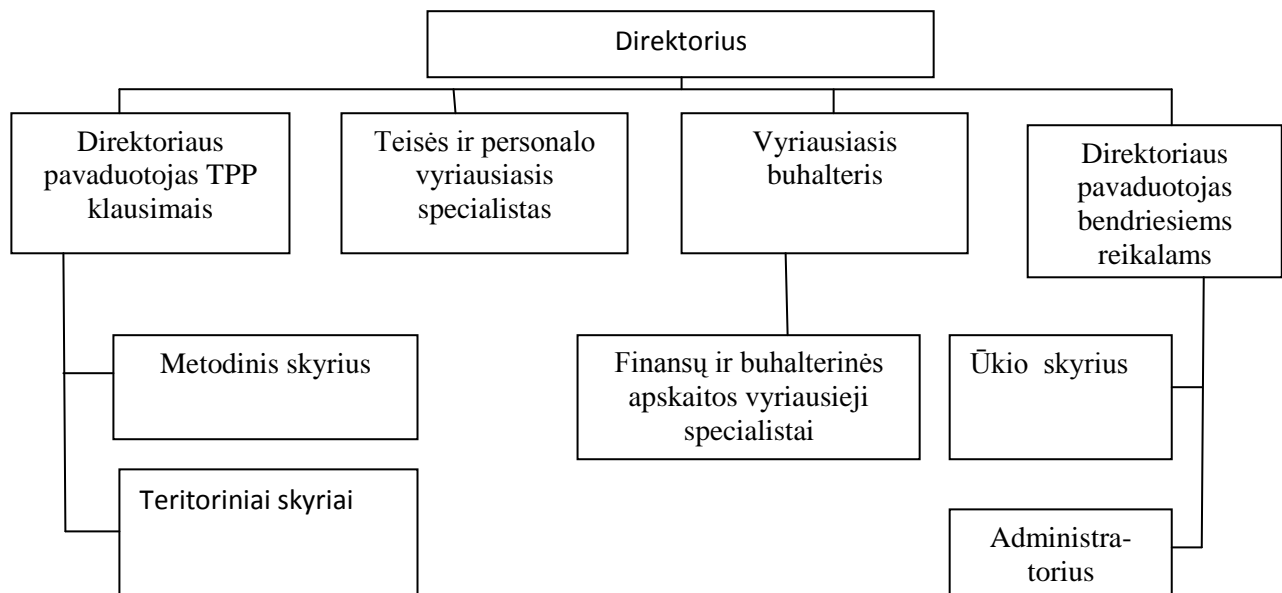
Direktorius

Direktoriaus pavaduotojas TPP klausimais

Teisės ir personalo vyriausiasis specialistas

Vyriausiasis buhalteris

Direktoriaus pavaduotojas bendriesiems reikalams

Metodinis skyrius

Finansų ir buhalterinės apskaitos vyriausieji specialistai

Ūkio skyrius

Teritoriniai skyriai

Administra-torius